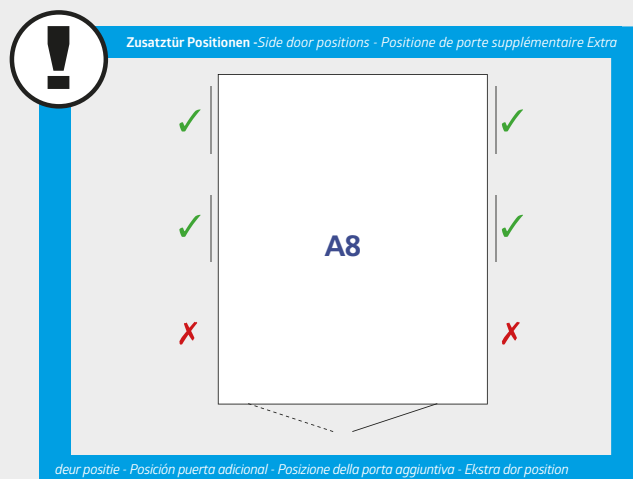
!

Zusatztür Positionen - Side door positions - Positione de porte supplémentaire Extra

✓ ✓

✓ A8 ✓

✗ ✗

deur positie - Posición puerta adicional - Posizione della porta aggiuntiva - Ekstra dor position